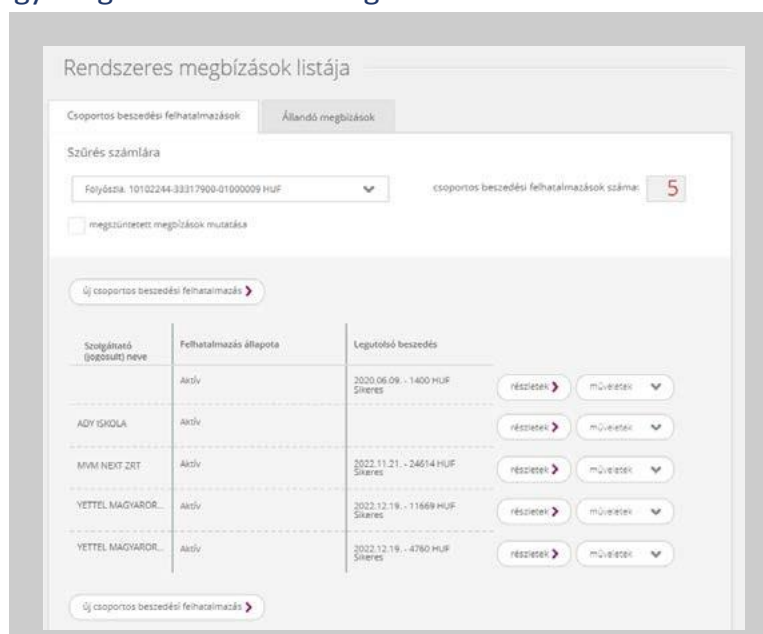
Rendszeres megbízások listája

Csoportos beszedési felhatalmazások

Állandó megbízások

Szűrés számlára

Folyószla. 10102244-33317900-01000009 HUF

csoportos beszedési felhatalmazások száma: 5

megszüntetett megbízások mutatása

Új csoportos beszedési felhatalmazás

| Szolgáltató (jogosult) neve | Felhatalmazás állapota | Legutolsó beszedés | | |
|---|---|---|---|---|
| | Aktív | 2020.06.09. - 1400 HUF Sikeres | részletek | műveletek |
| ADY ISKOLA | Aktív | | részletek | műveletek |
| MVM NEXT ZRT | Aktív | 2022.11.21. - 24614 HUF Sikeres | részletek | műveletek |
| YETTEL MAGYAROR... | Aktív | 2022.12.19. - 11669 HUF Sikeres | részletek | műveletek |
| YETTEL MAGYAROR... | Aktív | 2022.12.19. - 4760 HUF Sikeres | részletek | műveletek |

Új csoportos beszedési felhatalmazás